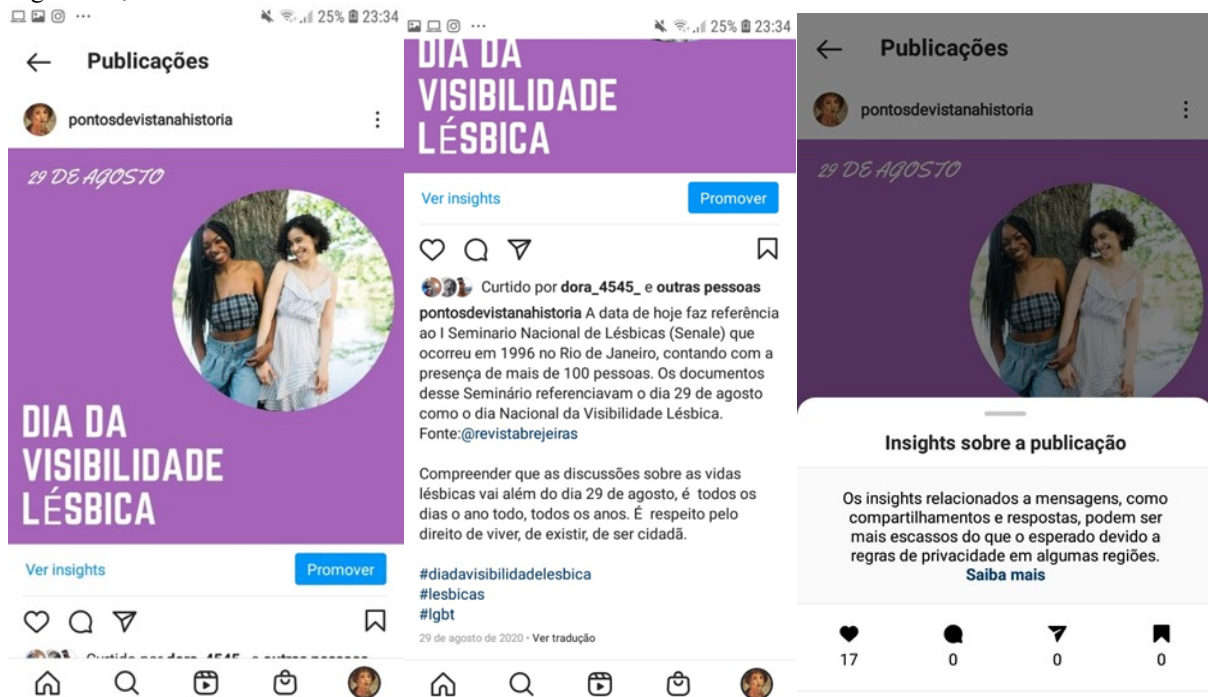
25% 23:34

Publicações

pontosdevistanahistoria

29 DE AGOSTO

DIA DA VISIBILIDADE LÉSBICA

Ver insights

Promover

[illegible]

25% 23:34

DIA DA VISIBILIDADE LÉSBICA

Ver insights

Promover

Curtido por dora_4545_ e outras pessoas

pontosdevistanahistoria A data de hoje faz referência ao I Seminario Nacional de Lésbicas (Senale) que ocorreu em 1996 no Rio de Janeiro, contando com a presença de mais de 100 pessoas. Os documentos desse Seminário referenciavam o dia 29 de agosto como o dia Nacional da Visibilidade Lésbica. Fonte:@revistabrejeiras

Compreender que as discussões sobre as vidas lésbicas vai além do dia 29 de agosto, é todos os dias o ano todo, todos os anos. É respeito pelo direito de viver, de existir, de ser cidadã.

#diadavisibilidadelesbica
#lesbicas
#lgbt

29 de agosto de 2020 · Ver tradução

Publicações

pontosdevistanahistoria

29 DE AGOSTO

Insights sobre a publicação

Os insights relacionados a mensagens, como compartilhamentos e respostas, podem ser mais escassos do que o esperado devido a regras de privacidade em algumas regiões.
Saiba mais

17 0 0 0